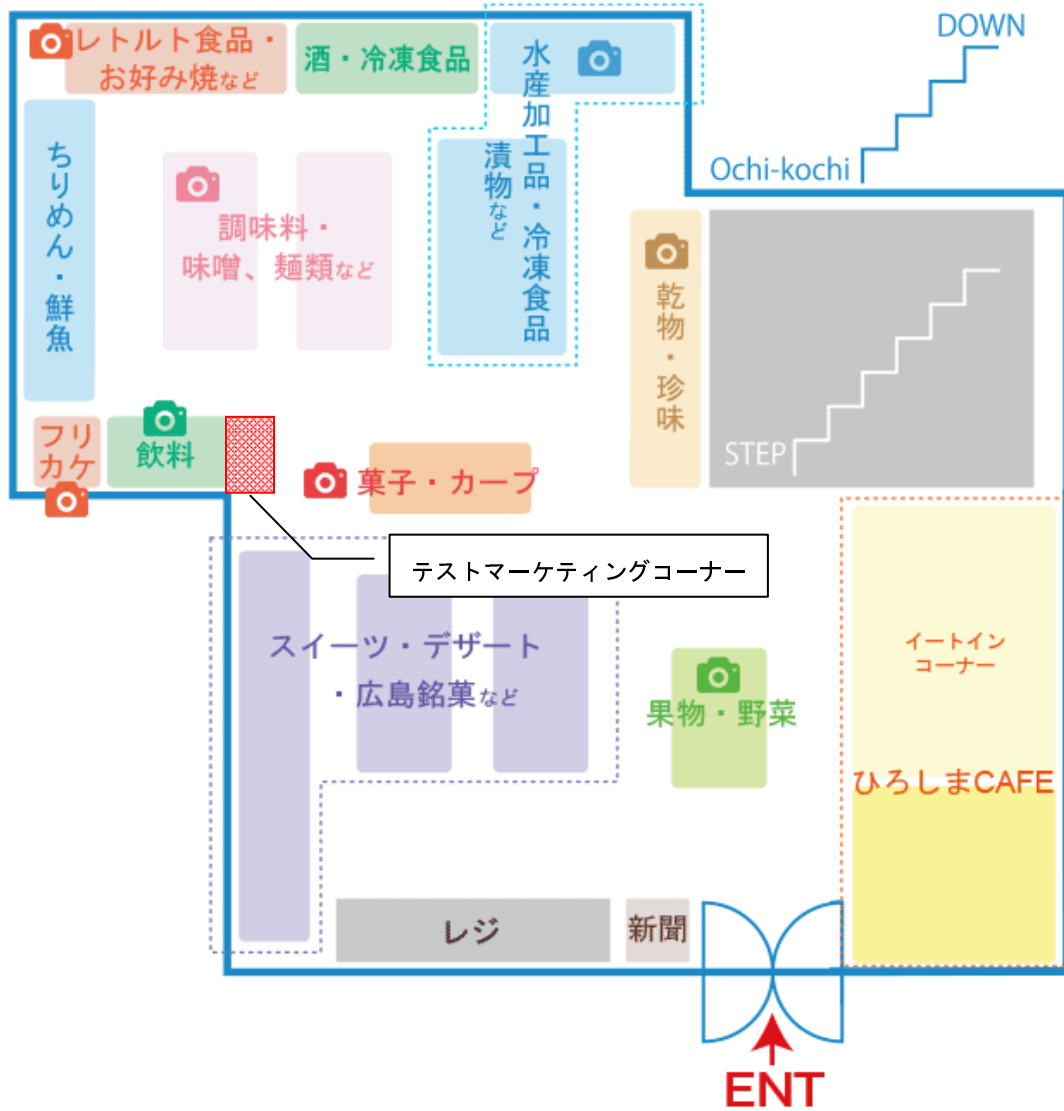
レトルト食品・お好み焼など

酒・冷凍食品

水産加工品・冷凍食品

DOWN

Ochi-kochi

ちりめん・鮮魚

調味料・味噌、麺類など

漬物など

乾物・珍味

STEP

フリカケ

飲料

菓子・カープ

テストマーケティングコーナー

スイーツ・デザート・広島銘菓など

果物・野菜

イートインコーナー

ひろしまCAFE

レジ

新聞

ENT